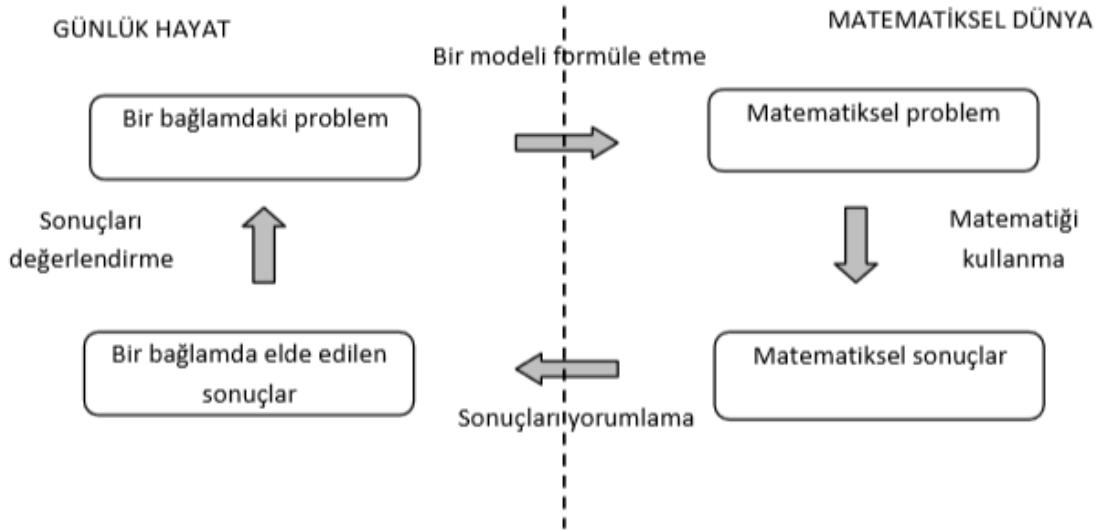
GÜNLÜK HAYAT

MATEMATİKSEL DÜNYA

Bir modeli formüle etme

Bir bağlamdaki problem

Matematiksel problem

Sonuçları değerlendirme

Matematiği kullanma

Bir bağlamda elde edilen sonuçlar

Matematiksel sonuçlar

Sonuçları yorumlama